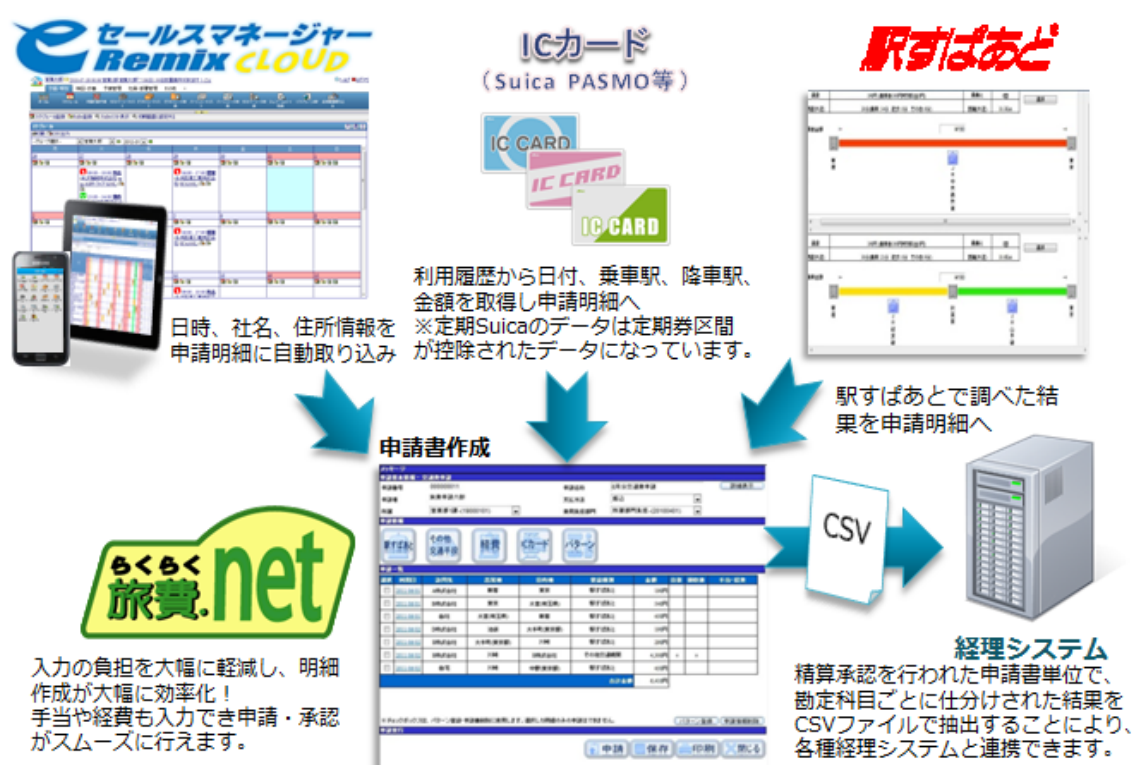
e セールスマネージャー Remix CLOUD

ICカード
（Suica PASMO等）

駅すぱあと

IC CARD
IC CARD
IC CARD

利用履歴から日付、乗車駅、降車駅、金額を取得し申請明細へ
※定期Suicaのデータは定期券区間が控除されたデータになっています。

日時、社名、住所情報を申請明細に自動取り込み

駅すぱあとで調べた結果を申請明細へ

申請書作成

駅すぱあと
その他交通手段
経費
ICカード
パターン

申請
保存
印刷
閉じる

CSV

らくらく旅費.net

入力の負担を大幅に軽減し、明細作成が大幅に効率化！
手当や経費も入力でき申請・承認がスムーズに行えます。

経理システム
精算承認を行われた申請書単位で、勘定科目ごとに仕分けされた結果をCSVファイルで抽出することにより、各種経理システムと連携できます。